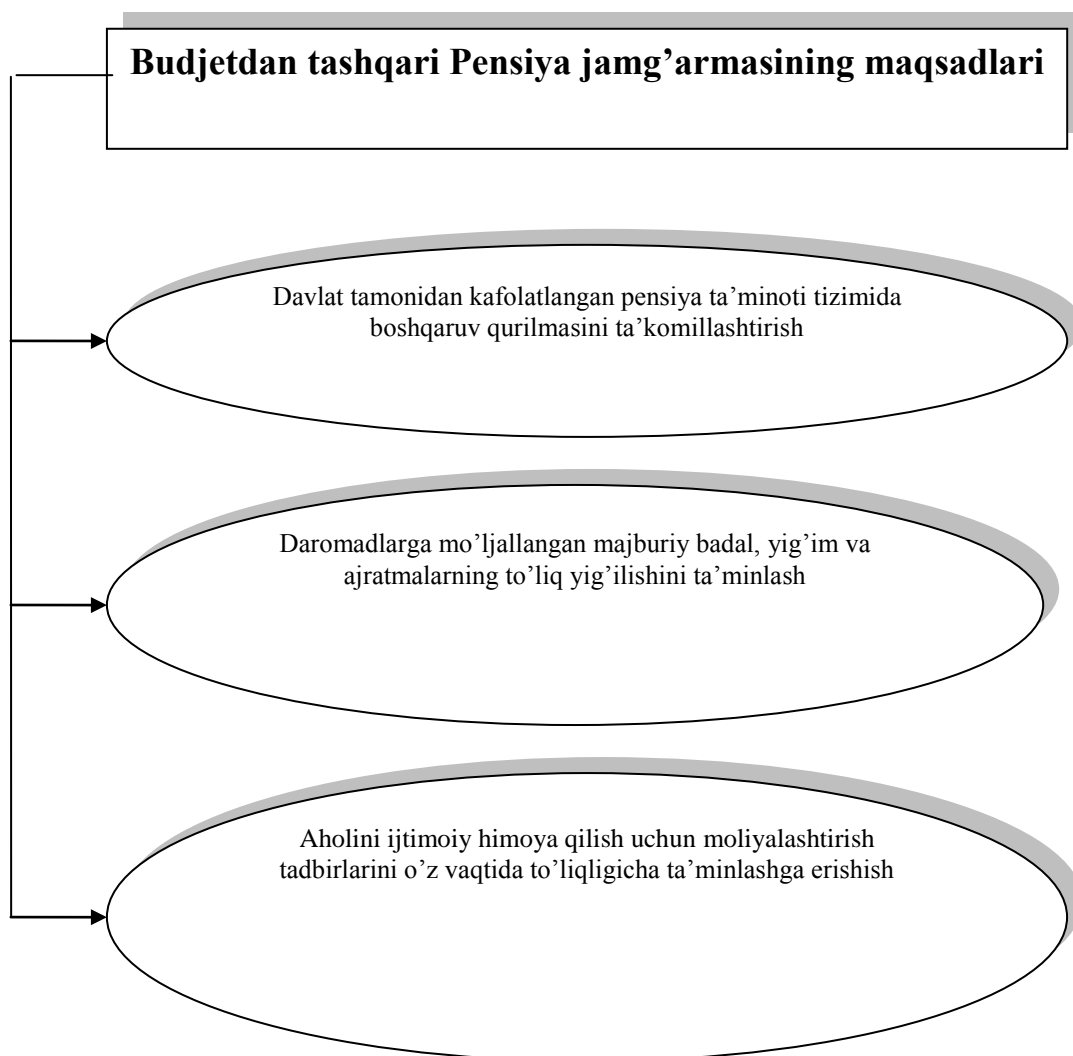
Budjetdan tashqari Pensiya jamg’armasining maqsadlari

Davlat tamonidan kafolatlangan pensiya ta’minoti tizimida boshqaruv qurilmasini ta’komillashtirish

Daromadlarga mo’ljallangan majburiy badal, yig’im va ajratmalarning to’liq yig’ilishini ta’minlash

Aholini ijtimoiy himoya qilish uchun moliyalashtirish tadbirlarini o’z vaqtida to’liqligicha ta’minlashga erishish